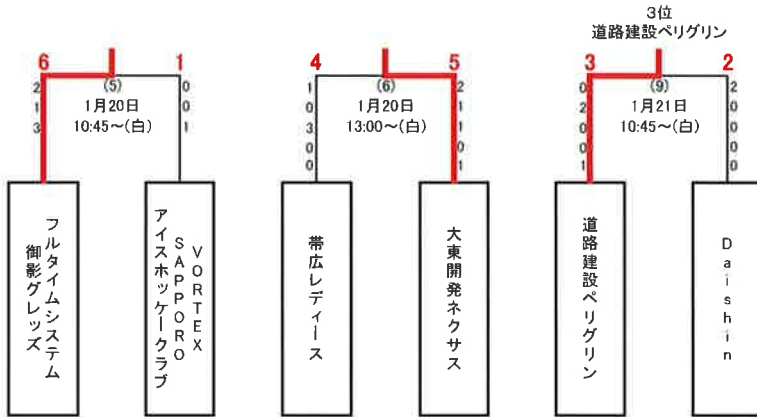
3位
道路建設ペリグリン

6
(5)
1
2 0
1 0
3 1
1月20日
10:45～(白)

フルタイムシステム御影グレッズ

VORTEX SAPPORO アイスホッケークラブ

4
(6)
5
1 2
0 1
3 1
0 0
0 1
1月20日
13:00～(白)

帯広レディース

大東開発ネクサス

3
(9)
2
0 2
2 0
0 0
0 0
1 0
1月21日
10:45～(白)

道路建設ペリグリン

Daishin